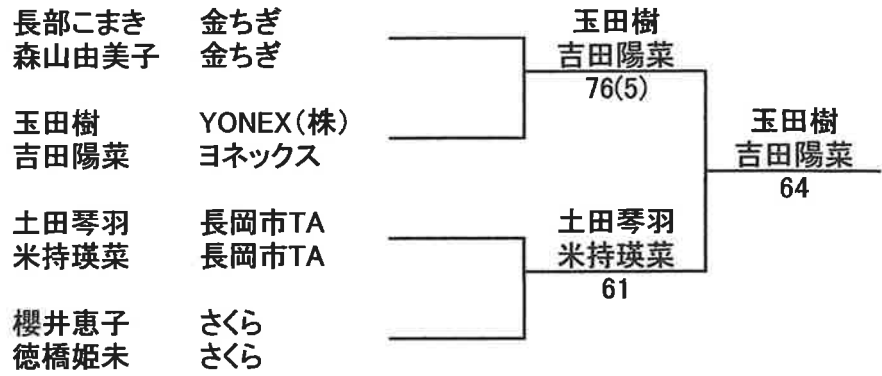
長部こまき　金ちぎ
森山由美子　金ちぎ

玉田樹　YONEX(株)
吉田陽菜　ヨネックス

土田琴羽　長岡市TA
米持瑛菜　長岡市TA

櫻井恵子　さくら
徳橋姫未　さくら

玉田樹
吉田陽菜
76(5)

土田琴羽
米持瑛菜
61

玉田樹
吉田陽菜
64